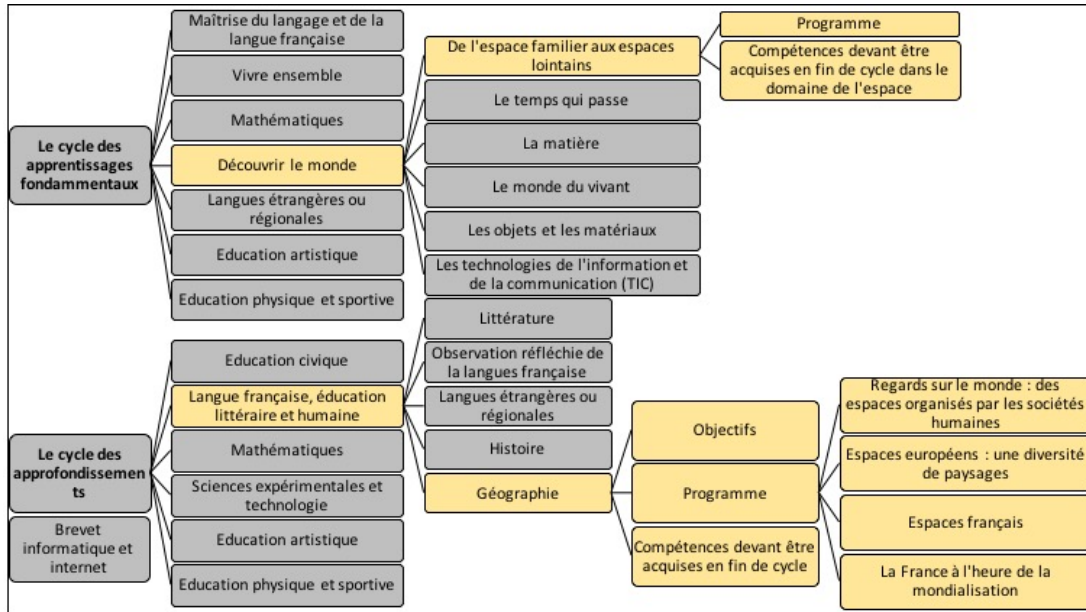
Le cycle des apprentissages fondammentaux

Maîtrise du langage et de la langue française

Vivre ensemble

Mathématiques

Découvrir le monde

Langues étrangères ou régionales

Education artistique

Education physique et sportive

De l'espace familier aux espaces lointains

Le temps qui passe

La matière

Le monde du vivant

Les objets et les matériaux

Les technologies de l'information et de la communication (TIC)

Programme

Compétences devant être acquises en fin de cycle dans le domaine de l'espace

Le cycle des approfondissements

Brevet informatique et internet

Education civique

Langue française, éducation littéraire et humaine

Mathématiques

Sciences expérimentales et technologie

Education artistique

Education physique et sportive

Littérature

Observation réfléchie de la langues française

Langues étrangères ou régionales

Histoire

Géographie

Objectifs

Programme

Compétences devant être acquises en fin de cycle

Regards sur le monde : des espaces organisés par les sociétés humaines

Espaces européens : une diversité de paysages

Espaces français

La France à l'heure de la mondialisation